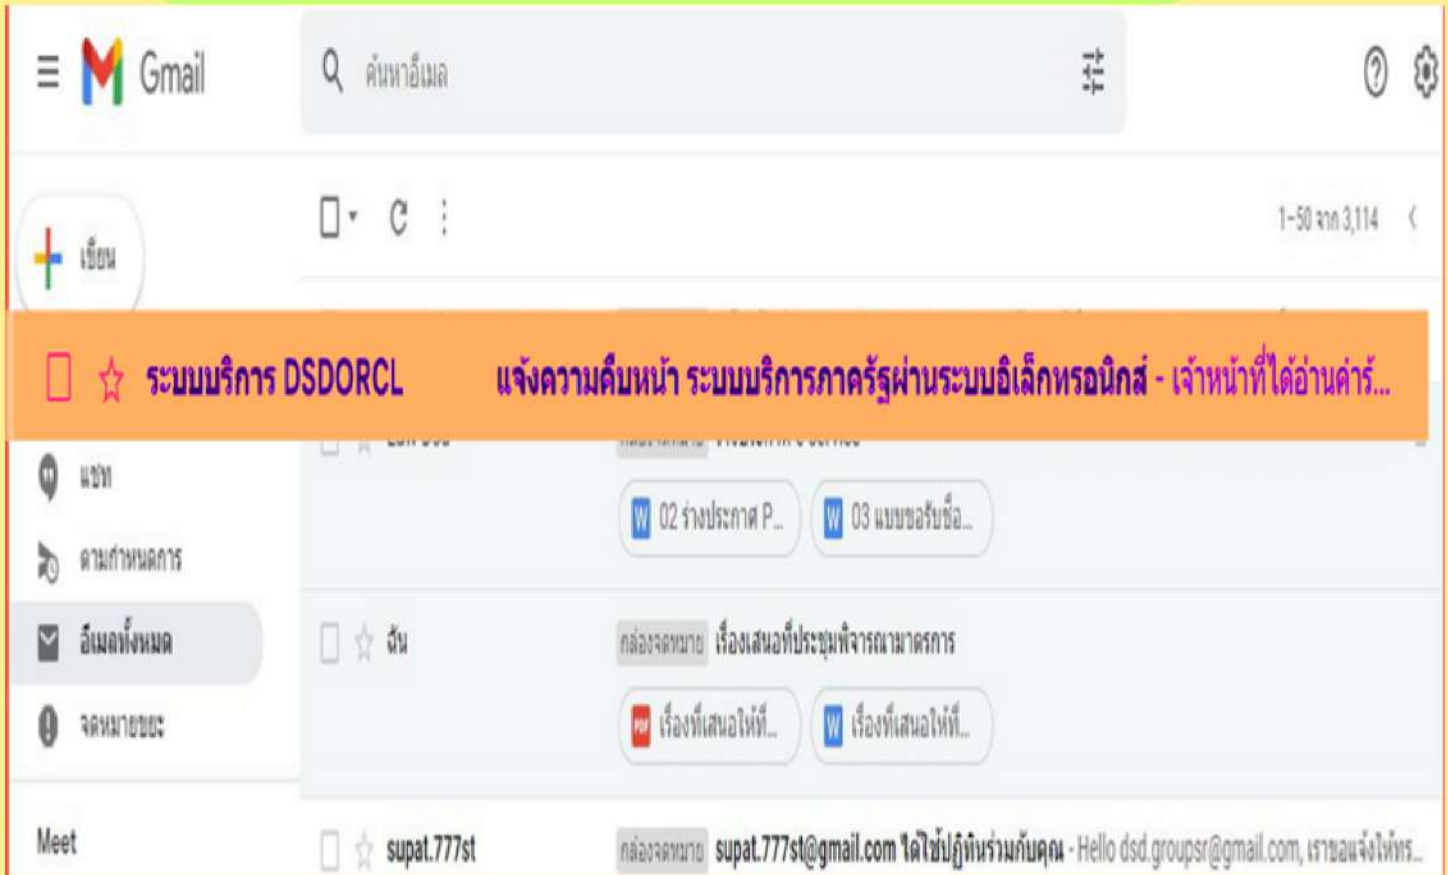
Gmail

ค้นหาอีเมล

1–50 จาก 3,114

เขียน

ระบบบริการ DSDORCL

แจ้งความคืบหน้า ระบบบริการภาครัฐผ่านระบบอิเล็กทรอนิกส์ - เจ้าหน้าที่ได้อ่านคำร้...

แชท

ตามกำหนดการ

อีเมลทั้งหมด

จดหมายขยะ

Meet

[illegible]

02 ร่างประกาศ P...

03 แบบขอรับชื่อ...

ฉัน

กล่องจดหมาย เรื่องเสนอที่ประชุมพิจารณามาตรการ

เรื่องที่เสนอให้ที่...

เรื่องที่เสนอให้ที่...

supat.777st

กล่องจดหมาย supat.777st@gmail.com ได้ใช้ปฏิทินร่วมกับคุณ - Hello dsd.groupsr@gmail.com, เราขอแจ้งให้ทร...